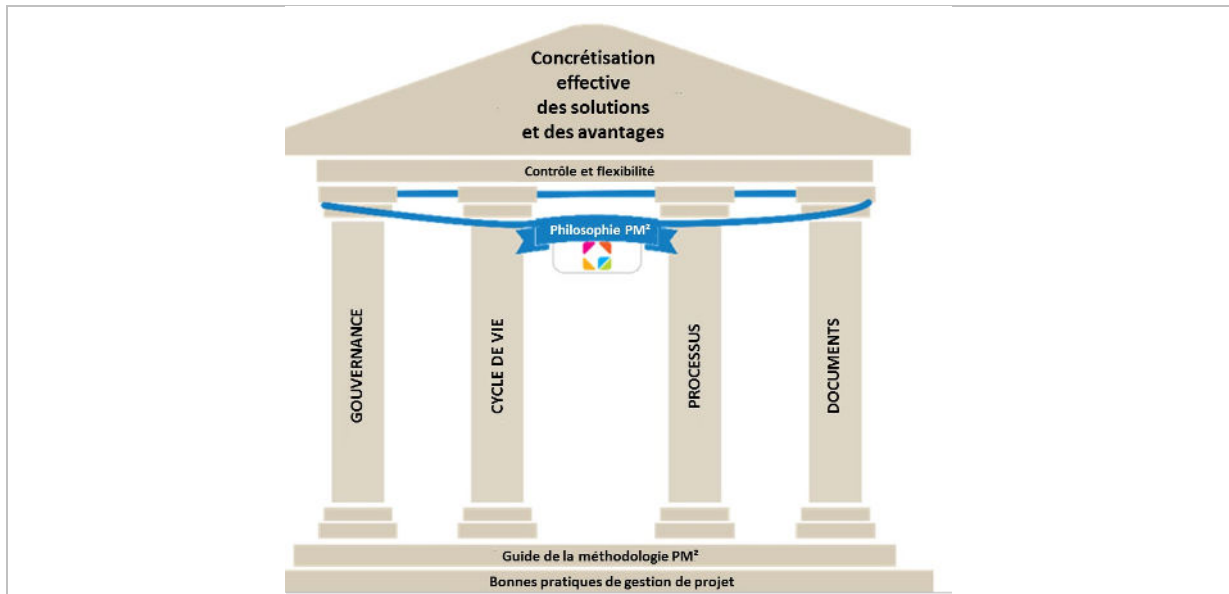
Concrétisation effective des solutions et des avantages

Contrôle et flexibilité

Philosophie PM²

GOUVERNANCE

CYCLE DE VIE

PROCESSUS

DOCUMENTS

Guide de la méthodologie PM²

Bonnes pratiques de gestion de projet